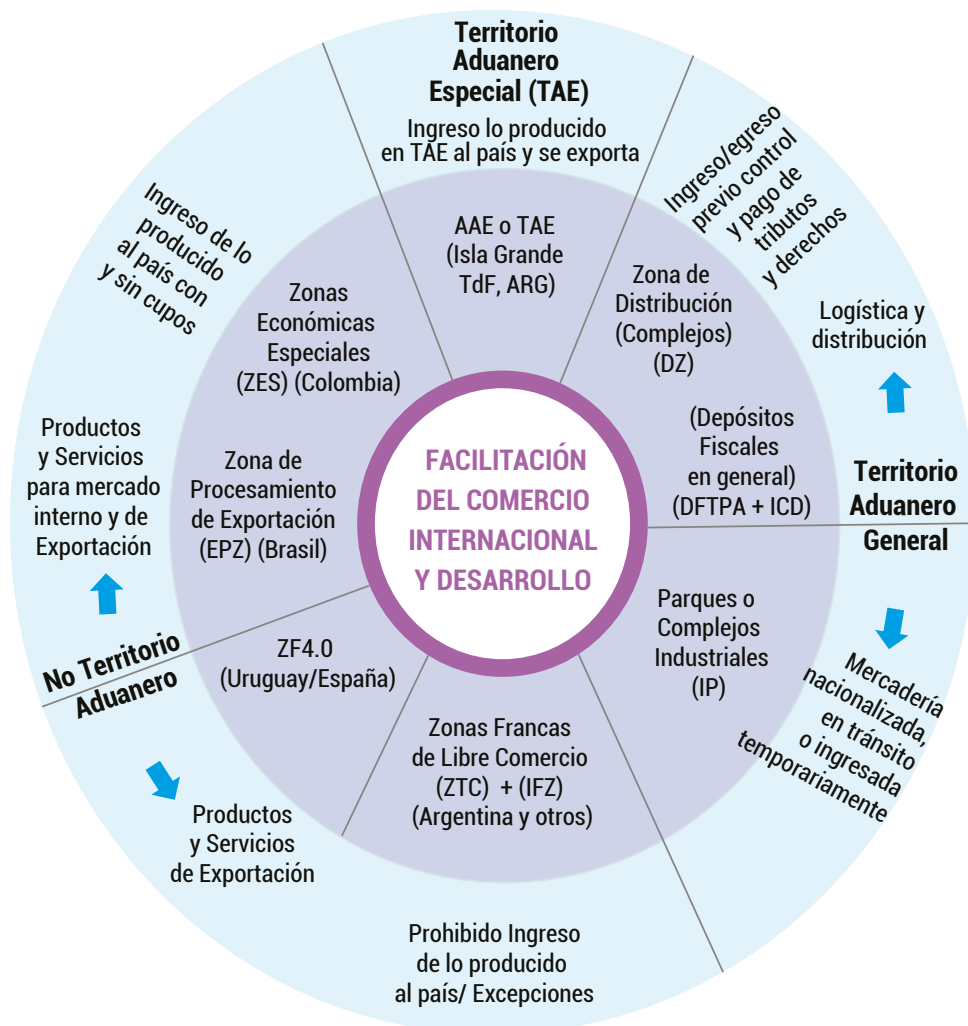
Territorio Aduanero Especial (TAE)

Ingreso lo producido en TAE al país y se exporta

Ingreso/egreso previo control y pago de tributos y derechos

Logística y distribución

Territorio Aduanero General

Mercadería nacionalizada, en tránsito o ingresada temporariamente

Prohibido Ingreso de lo producido al país/ Excepciones

Productos y Servicios de Exportación

No Territorio Aduanero

Productos y Servicios para mercado interno y de Exportación

Ingreso de lo producido al país con y sin cupos

AAE o TAE (Isla Grande TdF, ARG)

Zona de Distribución (Complejos) (DZ)

(Depósitos Fiscales en general) (DFTPA + ICD)

Parques o Complejos Industriales (IP)

Zonas Francas de Libre Comercio (ZTC) + (IFZ) (Argentina y otros)

ZF4.0 (Uruguay/España)

Zona de Procesamiento de Exportación (EPZ) (Brasil)

Zonas Económicas Especiales (ZES) (Colombia)

FACILITACIÓN DEL COMERCIO INTERNACIONAL Y DESARROLLO